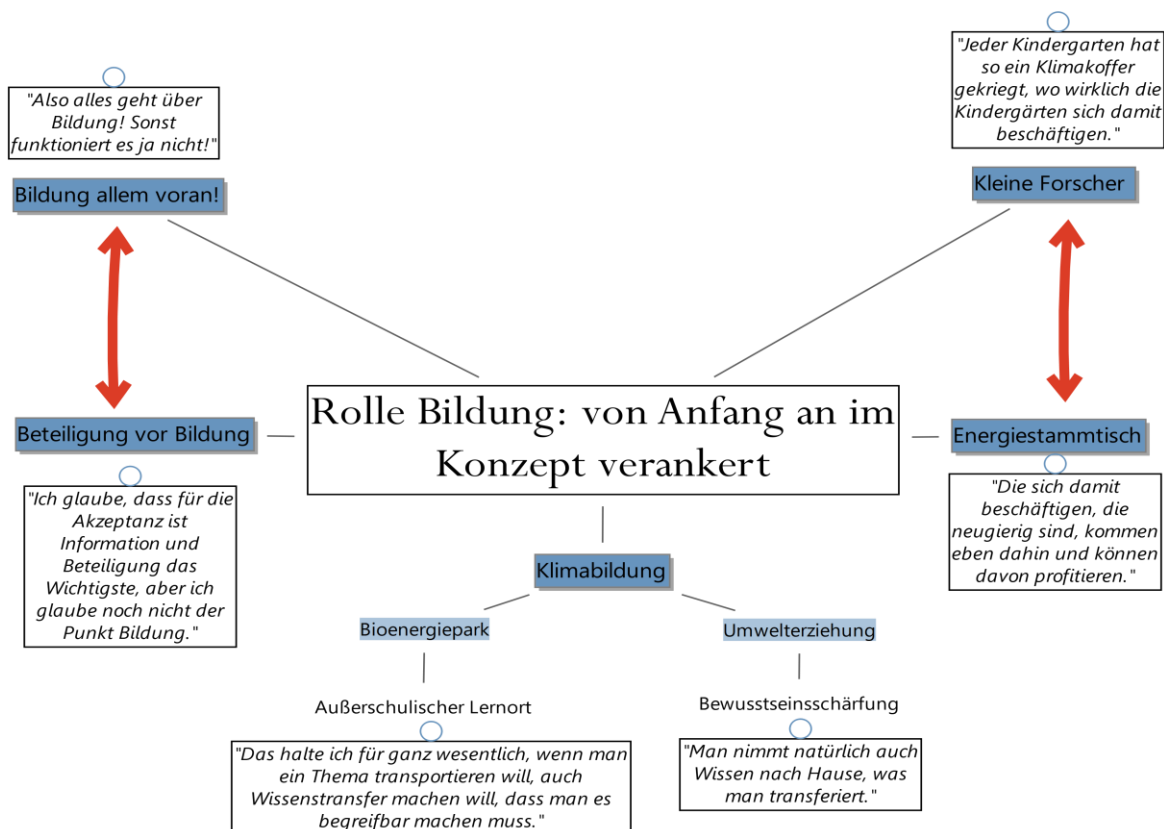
"Also alles geht über Bildung! Sonst funktioniert es ja nicht!"

Bildung allem voran!

"Jeder Kindergarten hat so ein Klimakoffer gekriegt, wo wirklich die Kindergärten sich damit beschäftigen."

Kleine Forscher

Beteiligung vor Bildung

Rolle Bildung: von Anfang an im Konzept verankert

Energiestammtisch

"Ich glaube, dass für die Akzeptanz ist Information und Beteiligung das Wichtigste, aber ich glaube noch nicht der Punkt Bildung."

"Die sich damit beschäftigen, die neugierig sind, kommen eben dahin und können davon profitieren."

Klimabildung

Bioenergiepark

Umwelterziehung

Außerschulischer Lernort

Bewusstseinsschärfung

"Das halte ich für ganz wesentlich, wenn man ein Thema transportieren will, auch Wissenstransfer machen will, dass man es begreifbar machen muss."

"Man nimmt natürlich auch Wissen nach Hause, was man transferiert."